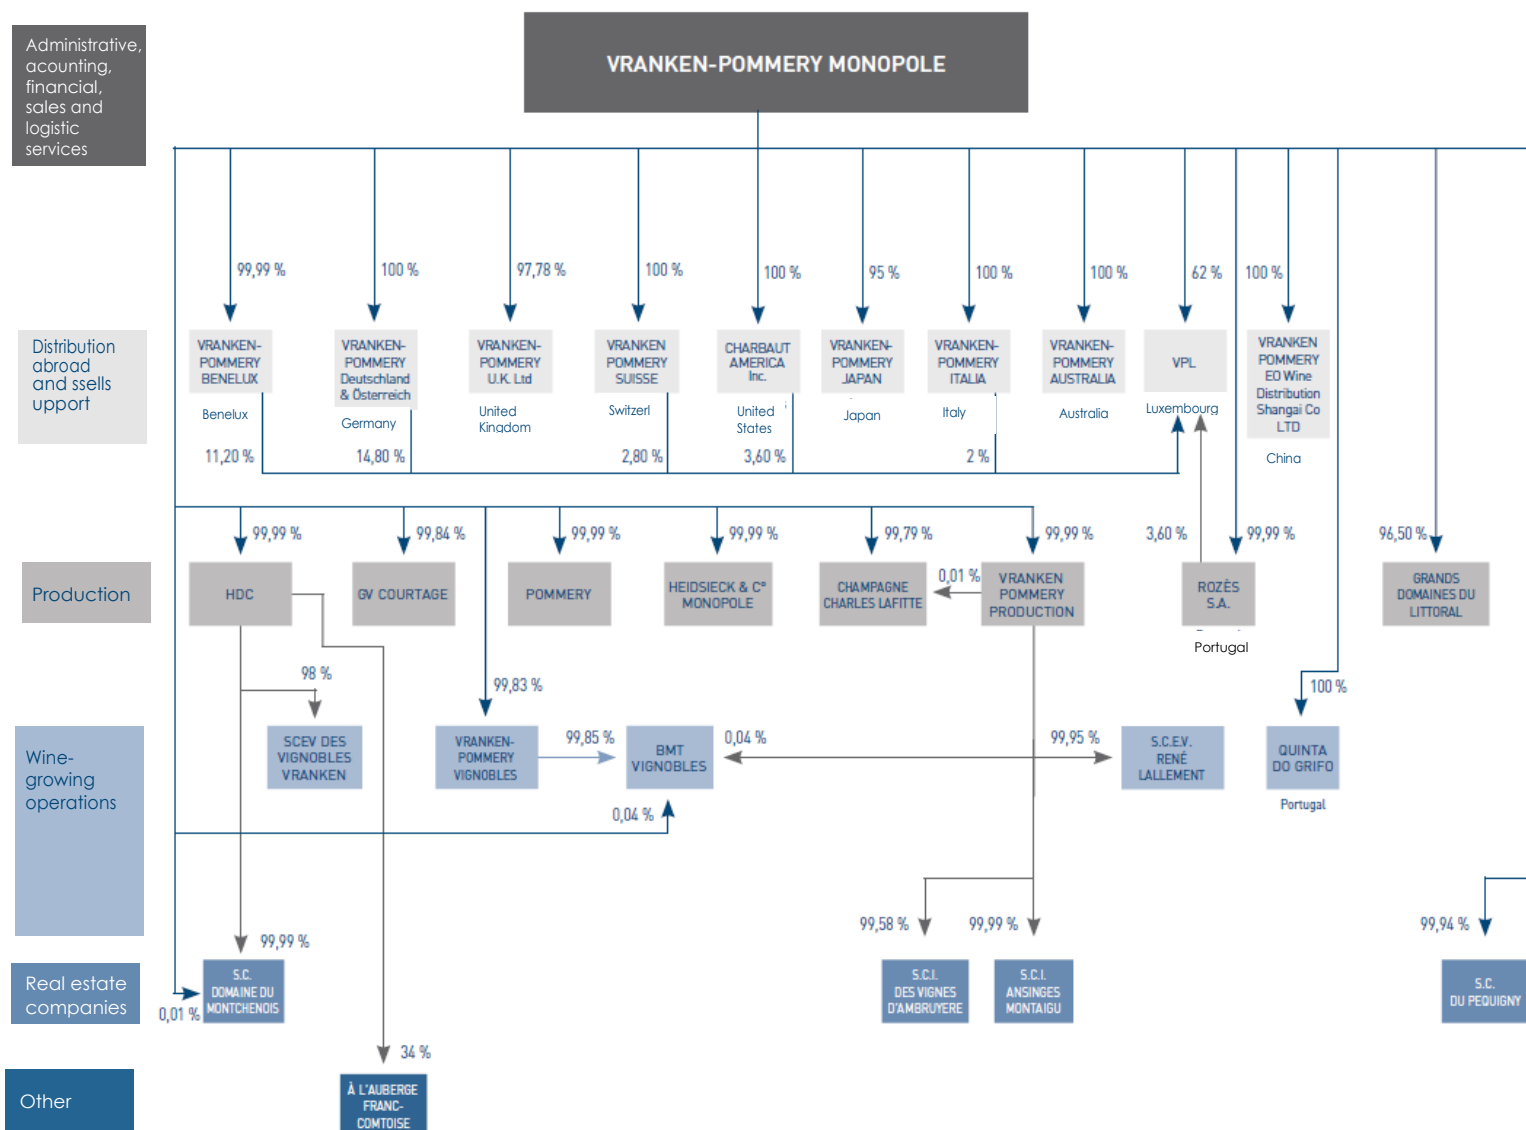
Administrative, acounting, financial, sales and logistic services

VRANKEN-POMMERY MONOPOLE

99,99 %
100 %
97,78 %
100 %
100 %
95 %
100 %
100 %
62 %
100 %

Distribution abroad and ssells upport

VRANKEN-POMMERY BENELUX
Benelux

VRANKEN-POMMERY Deutschland & Österreich
Germany

VRANKEN-POMMERY U.K. Ltd
United Kingdom

VRANKEN POMMERY SUISSE
Switzerl

CHARBAUT AMERICA Inc.
United States

VRANKEN-POMMERY JAPAN
Japan

VRANKEN-POMMERY ITALIA
Italy

VRANKEN-POMMERY AUSTRALIA
Australia

VPL
Luxembourg

VRANKEN POMMERY EO Wine Distribution Shangai Co LTD
China

11,20 %
14,80 %
2,80 %
3,60 %
2 %

99,99 %
99,84 %
99,99 %
99,99 %
99,79 %
99,99 %
3,60 %
99,99 %
96,50 %

Production

HDC
GV COURTAGE
POMMERY
HEIDSIECK & C° MONOPOLE
CHAMPAGNE CHARLES LAFITTE
0,01 %
VRANKEN POMMERY PRODUCTION
ROZÈS S.A.
Portugal
GRANDS DOMAINES DU LITTORAL

98 %
99,83 %
100 %

Wine-growing operations

SCEV DES VIGNOBLES VRANKEN
VRANKEN-POMMERY VIGNOBLES
99,85 %
BMT VIGNOBLES
0,04 %
99,95 %
S.C.E.V. RENÉ LALLEMENT
QUINTA DO GRIFO
Portugal
0,04 %

99,58 %
99,99 %
99,94 %
99,99 %

Real estate companies

0,01 %
S.C. DOMAINE DU MONTCHENOIS
S.C.I. DES VIGNES D'AMBRUYERE
S.C.I. ANSINGES MONTAIGU
S.C. DU PEQUIGNY

34 %

Other

À L'AUBERGE FRANC-COMTOISE